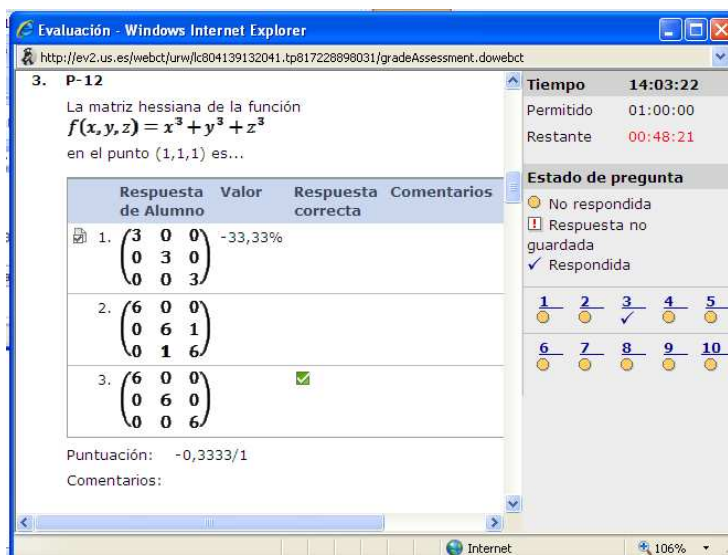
Evaluación - Windows Internet Explorer

http://ev2.us.es/webct/urw/lc804139132041.tp817228898031/gradeAssessment.dowebct

3. P-12

La matriz hessiana de la función
$f(x,y,z) = x^3 + y^3 + z^3$
en el punto (1,1,1) es...

| | Respuesta de Alumno | Valor | Respuesta correcta | Comentarios |
|---|---|---|---|---|
| 1. | $\begin{pmatrix} 3 & 0 & 0 \\ 0 & 3 & 0 \\ 0 & 0 & 3 \end{pmatrix}$ | -33,33% | | |
| 2. | $\begin{pmatrix} 6 & 0 & 0 \\ 0 & 6 & 1 \\ 0 & 1 & 6 \end{pmatrix}$ | | | |
| 3. | $\begin{pmatrix} 6 & 0 & 0 \\ 0 & 6 & 0 \\ 0 & 0 & 6 \end{pmatrix}$ | | ✓ | |

Puntuación: -0,3333/1

Comentarios:

Tiempo 14:03:22
Permitido 01:00:00
Restante 00:48:21

Estado de pregunta
No respondida
Respuesta no guardada
✓ Respondida

1 2 3 4 5
6 7 8 9 10

Internet
106%